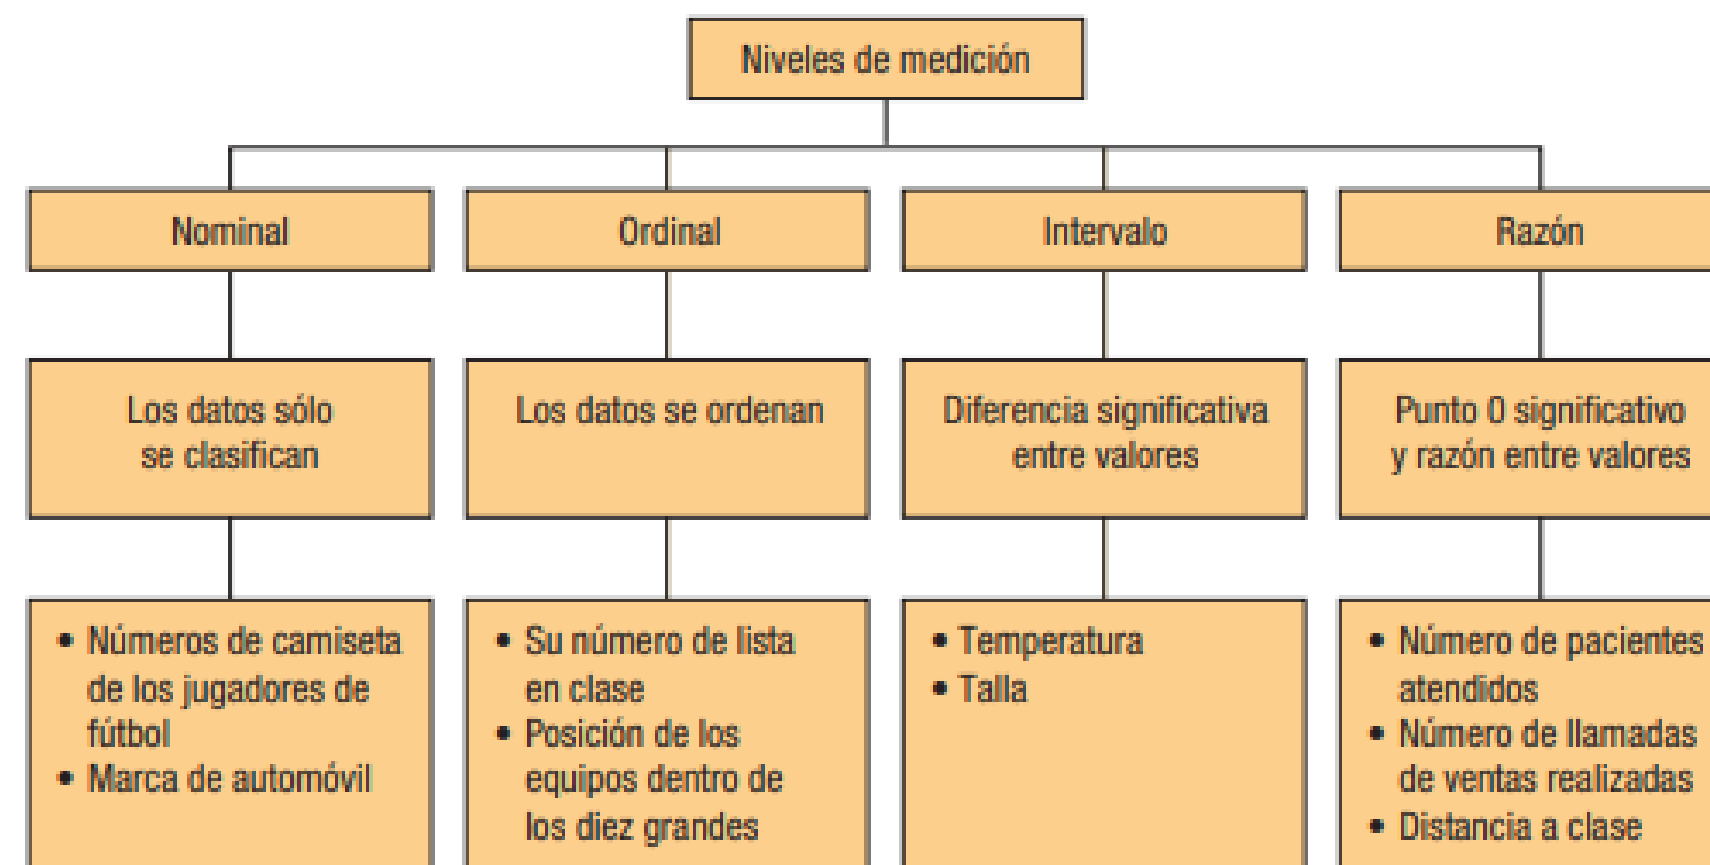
Niveles de medición

Nominal

Los datos sólo se clasifican

• Números de camiseta de los jugadores de fútbol
• Marca de automóvil

Ordinal

Los datos se ordenan

• Su número de lista en clase
• Posición de los equipos dentro de los diez grandes

Intervalo

Diferencia significativa entre valores

• Temperatura
• Talla

Razón

Punto 0 significativo y razón entre valores

• Número de pacientes atendidos
• Número de llamadas de ventas realizadas
• Distancia a clase